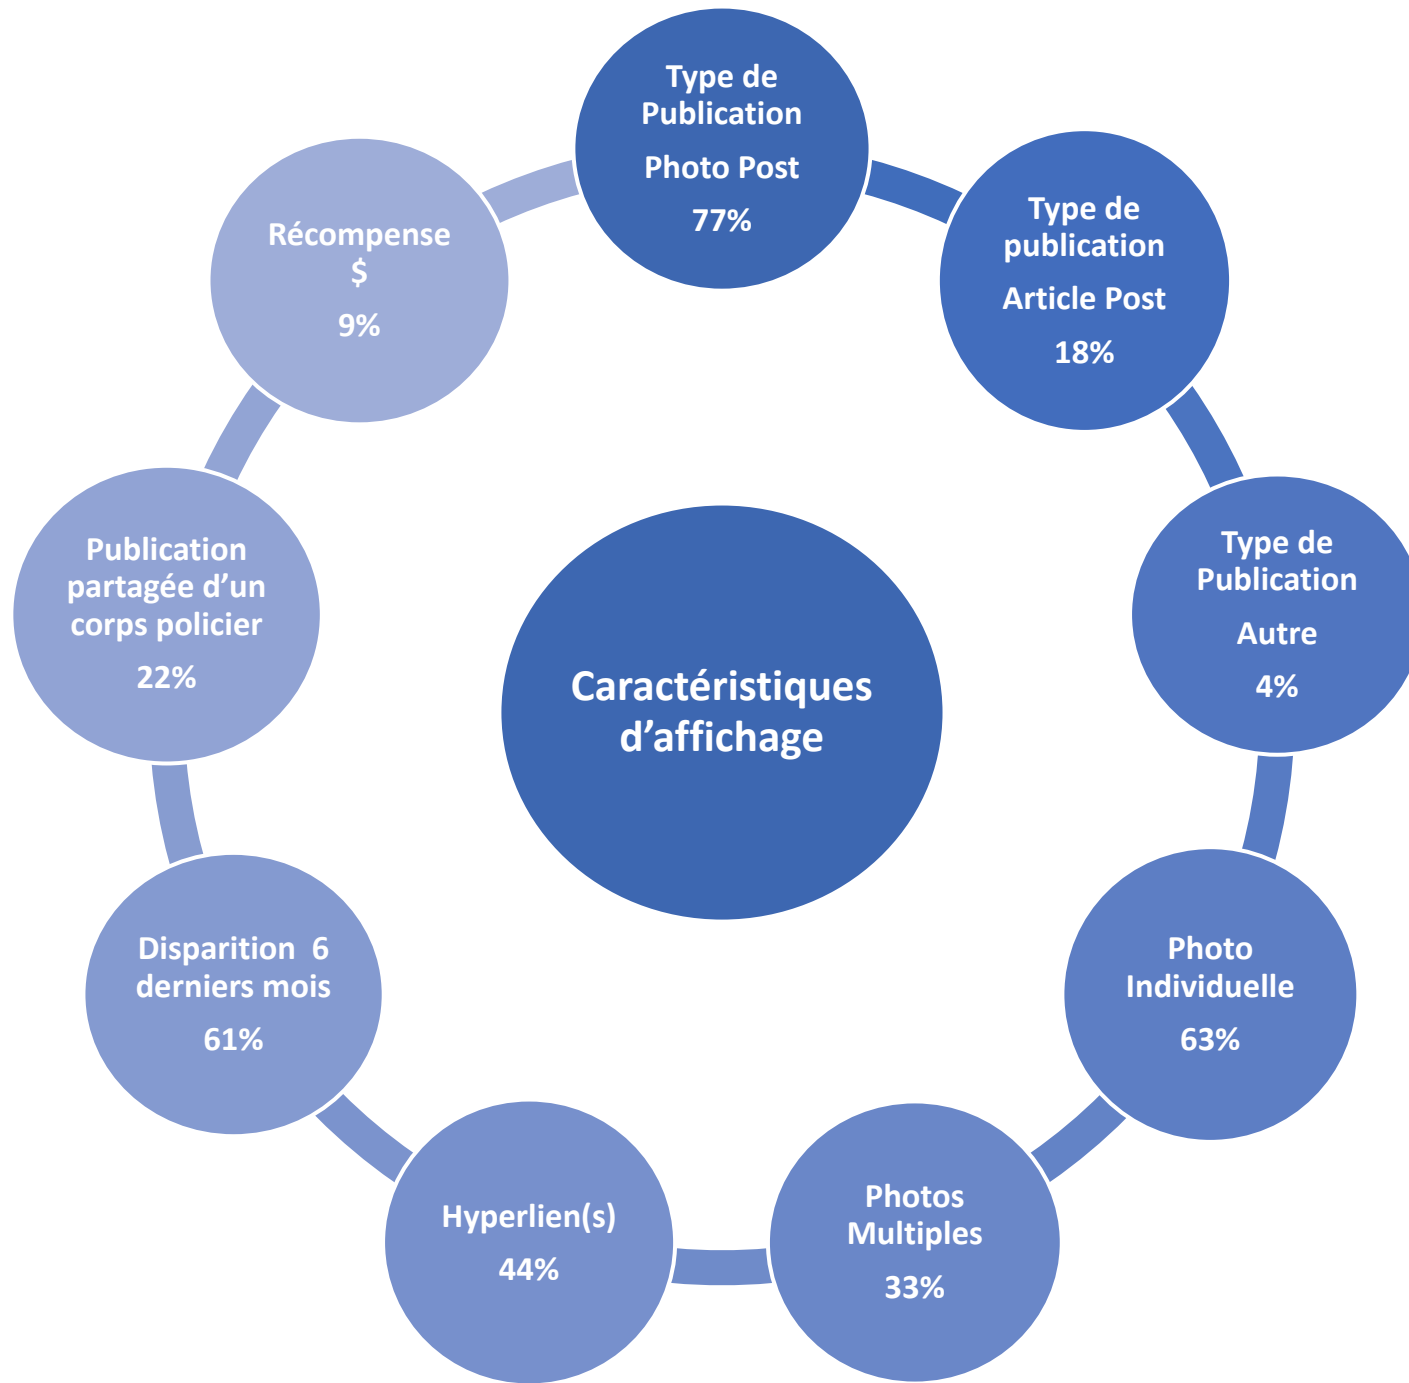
Caractéristiques d'affichage

Type de Publication
Photo Post
77%

Type de publication
Article Post
18%

Type de Publication
Autre
4%

Photo Individuelle
63%

Photos Multiples
33%

Hyperlien(s)
44%

Disparition 6 derniers mois
61%

Publication partagée d'un corps policier
22%

Récompense $
9%